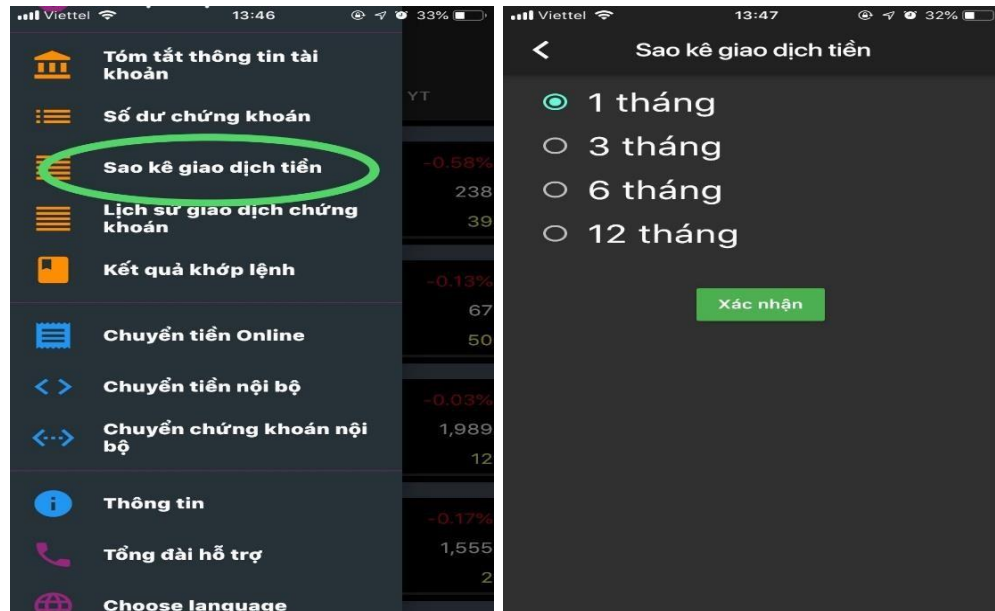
Viettel 13:46 33%

Tóm tắt thông tin tài khoản

Số dư chứng khoán

Sao kê giao dịch tiền

Lịch sử giao dịch chứng khoán

Kết quả khớp lệnh

Chuyển tiền Online

Chuyển tiền nội bộ

Chuyển chứng khoán nội bộ

Thông tin

Tổng đài hỗ trợ

Choose language

YT
-0.58%
238
39
-0.13%
67
50
-0.03%
1,989
12
-0.17%
1,555
2

Viettel 13:47 32%

Sao kê giao dịch tiền

1 tháng

3 tháng

6 tháng

12 tháng

Xác nhận